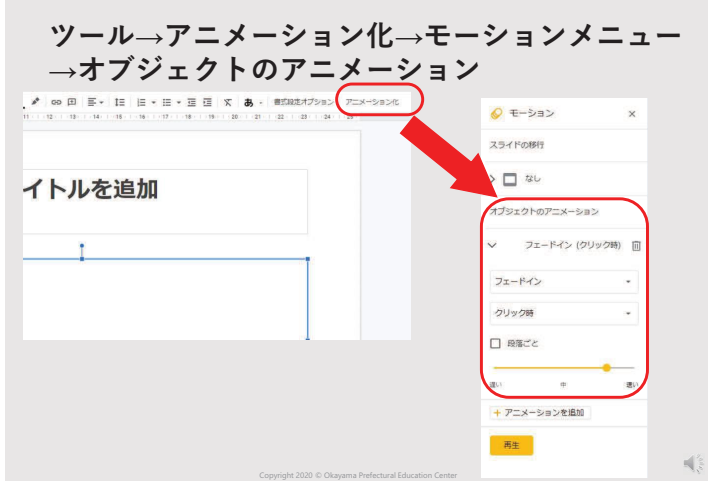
ツール→アニメーション化→モーションメニュー→オブジェクトのアニメーション

書式設定オプション　アニメーション化

イトルを追加

モーション

スライドの移行

なし

オブジェクトのアニメーション

フェードイン（クリック時）

フェードイン

クリック時

段落ごと

遅い　中　速い

+ アニメーションを追加

再生

Copyright 2020 © Okayama Prefectural Education Center